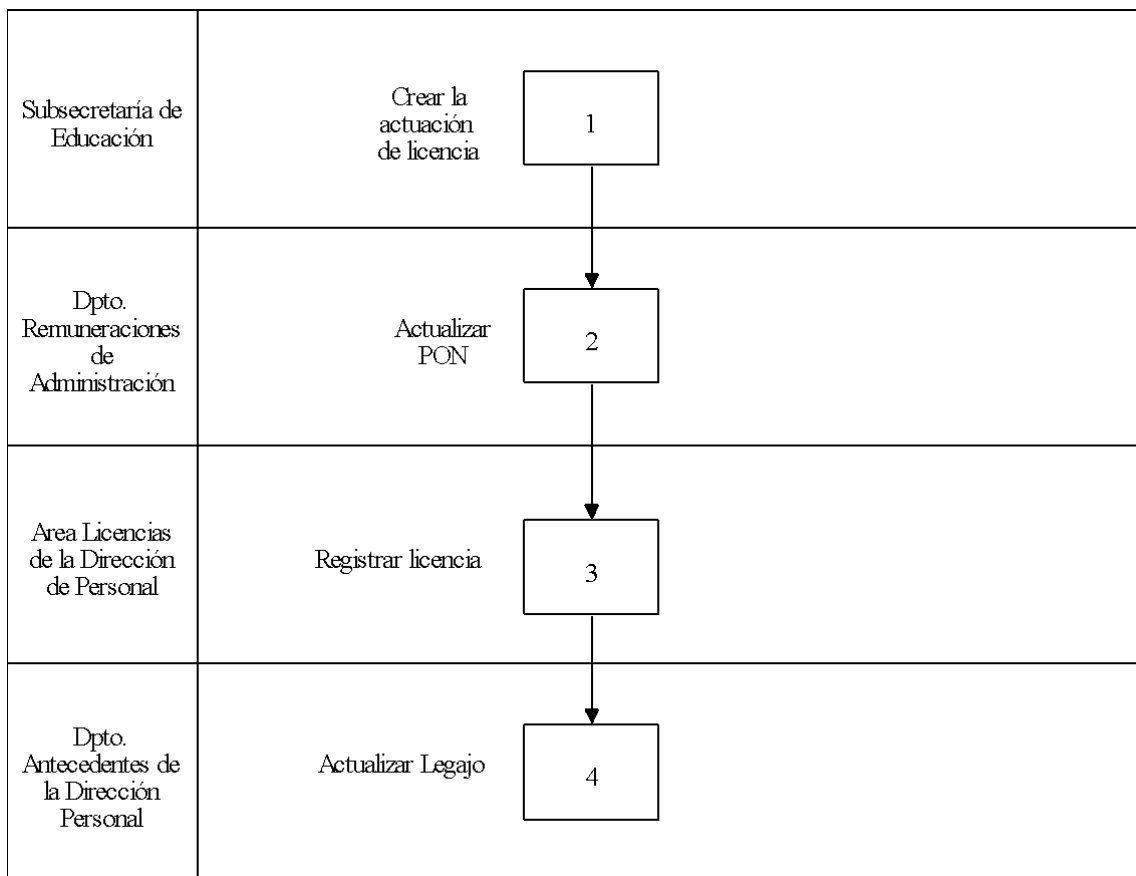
Subsecretaría de Educación

Crear la actuación de licencia

1

Dpto. Remuneraciones de Administración

Actualizar PON

2

Area Licencias de la Dirección de Personal

Registrar licencia

3

Dpto. Antecedentes de la Dirección Personal

Actualizar Legajo

4